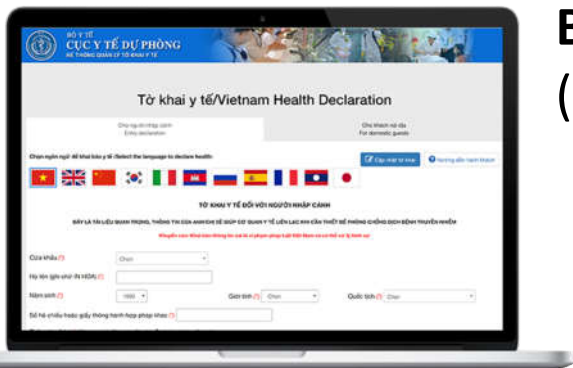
BỘ Y TẾ
CỤC Y TẾ DỰ PHÒNG
HỆ THỐNG QUẢN LÝ TỜ KHAI Y TẾ

Tờ khai y tế/Vietnam Health Declaration

Cho người nhập cảnh
Entry declaration

Cho khách nội địa
For domestic guests

Chọn ngôn ngữ để khai báo y tế /Select the language to declare health:

Cập nhật tờ khai

Hướng dẫn thanh khoản

TỜ KHAI Y TẾ ĐỐI VỚI NGƯỜI NHẬP CẢNH

ĐÂY LÀ TÀI LIỆU QUAN TRỌNG, THÔNG TIN CỦA ANH/CHỊ SẼ GIÚP CƠ QUAN Y TẾ LIÊN LẠC KHI CẦN THIẾT ĐỂ PHÒNG CHỐNG DỊCH BỆNH TRUYỀN NHIỄM

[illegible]

Cửa khẩu (*)
Chọn

Họ tên (ghi chữ IN HOA) (*)

Năm sinh (*)
1990

Giới tính (*)
Chọn

Quốc tịch (*)
Chọn

Số hộ chiếu hoặc giấy thông hành hợp pháp khác (*)

B

(